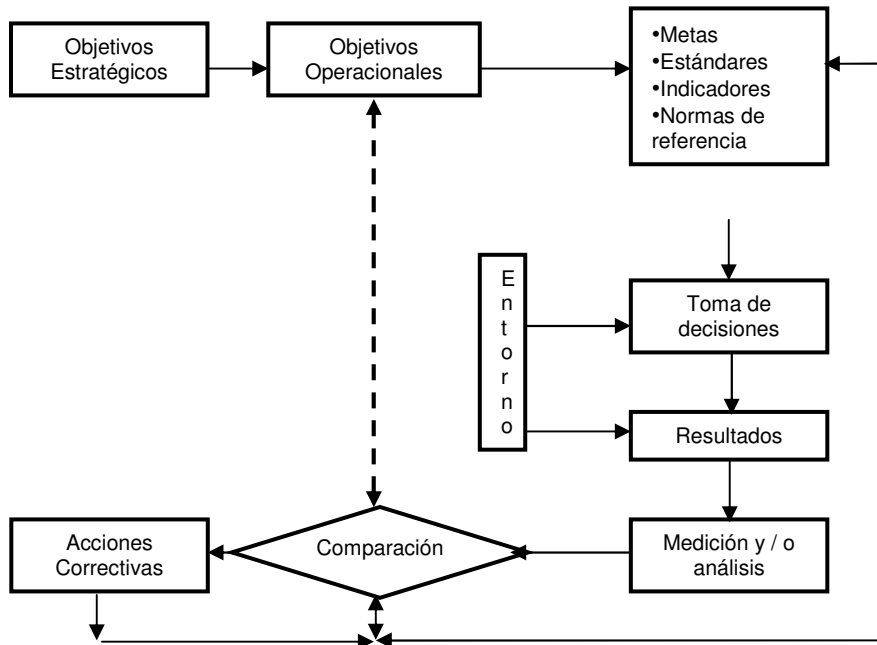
Objetivos Estratégicos

Objetivos Operacionales

•Metas
•Estándares
•Indicadores
•Normas de referencia

E
n
t
o
r
n
o

Toma de decisiones

Resultados

Acciones Correctivas

Comparación

Medición y / o análisis